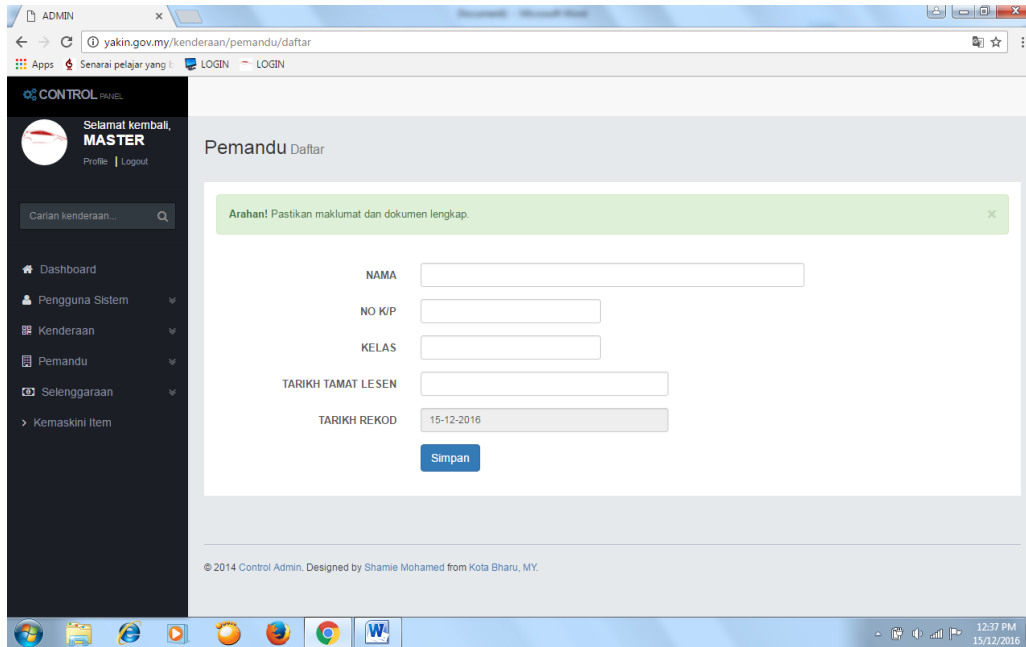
ADMIN

Document1 - Microsoft Word

yakin.gov.my/kenderaan/pemandu/daftar

Apps Senarai pelajar yang LOGIN LOGIN

CONTROL PANEL

Selamat kembali,
MASTER
Profile | Logout

Carian kenderaan...

Dashboard
Pengguna Sistem
Kenderaan
Pemandu
Selenggaraan
Kemaskini Item

Pemandu Daftar

Arahan! Pastikan maklumat dan dokumen lengkap.

NAMA
NO K/P
KELAS
TARIKH TAMAT LESEN
TARIKH REKOD 15-12-2016

Simpan

© 2014 Control Admin. Designed by Shamie Mohamed from Kota Bharu, MY.

12:37 PM
15/12/2016